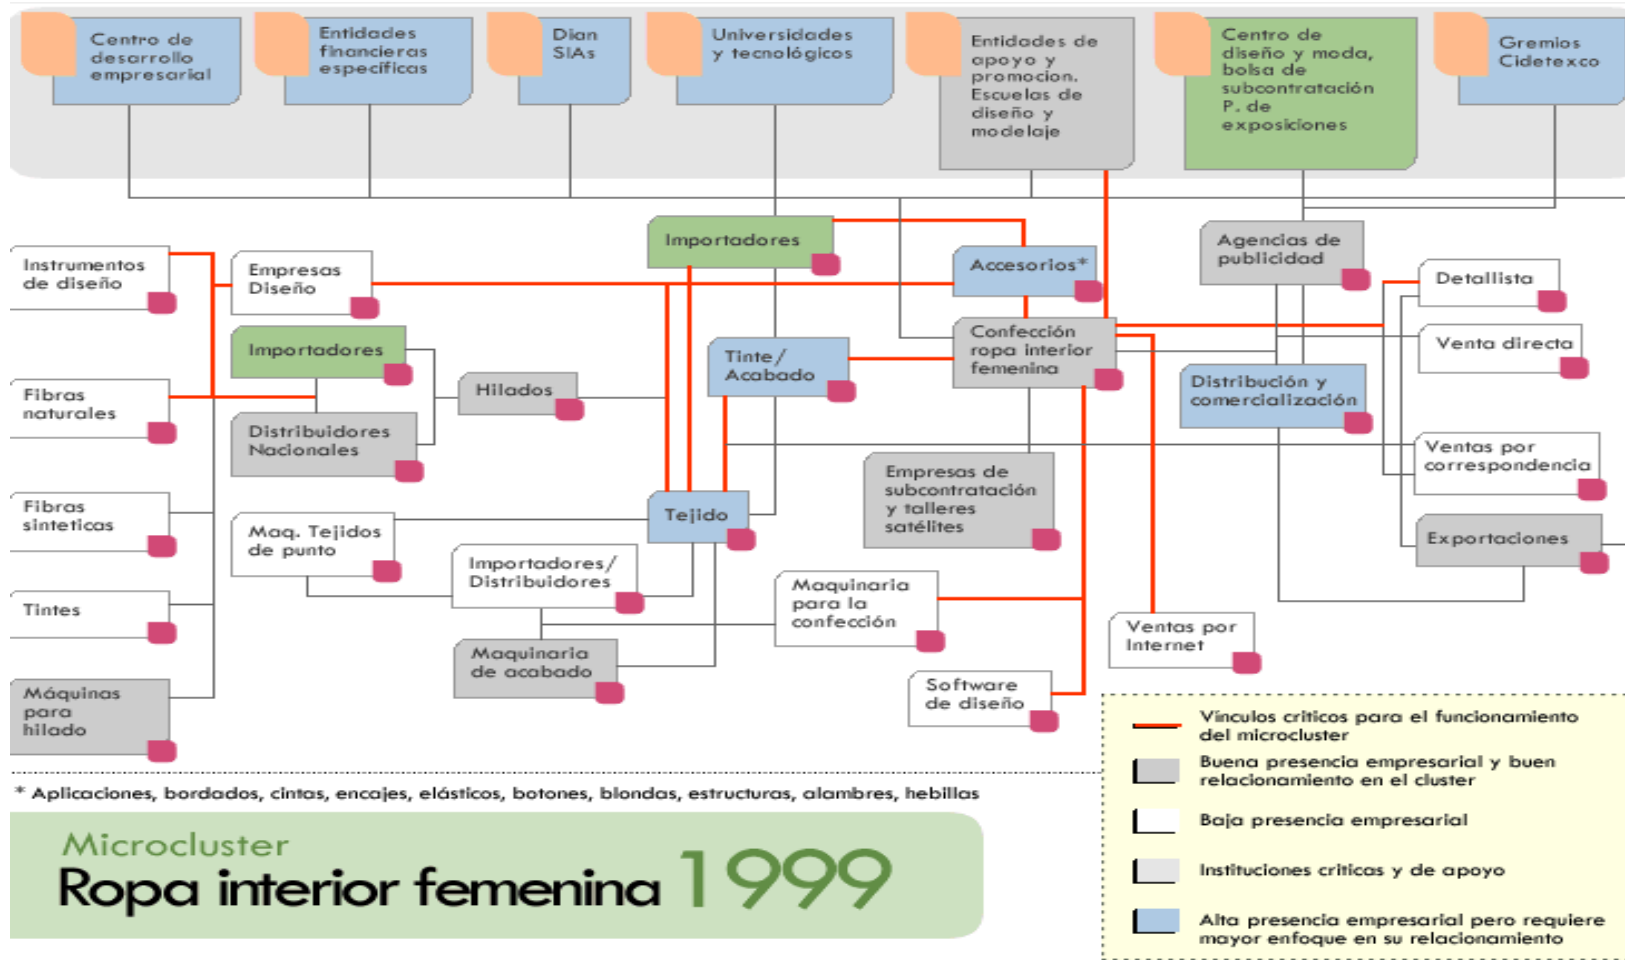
Centro de desarrollo empresarial

Entidades financieras especificas

Dian SIAs

Universidades y tecnológicos

Entidades de apoyo y promocion. Escuelas de diseño y modelaje

Centro de diseño y moda, bolsa de subcontratación P. de exposiciones

Gremios Cidetexco

Importadores

Accesorios*

Agencias de publicidad

Instrumentos de diseño

Empresas Diseño

Detallista

Confección ropa interior femenina

Venta directa

Importadores

Tinte / Acabado

Hilados

Distribución y comercialización

Fibras naturales

Distribuidores Nacionales

Ventas por correspondencia

Empresas de subcontratación y talleres satélites

Fibras sinteticas

Tejido

Maq. Tejidos de punto

Exportaciones

Importadores/ Distribuidores

Tintes

Maquinaria para la confección

Ventas por Internet

Maquinaria de acabado

Máquinas para hilado

Software de diseño

Vinculos criticos para el funcionamiento del microcluster

Buena presencia empresarial y buen relacionamiento en el cluster

Baja presencia empresarial

Instituciones criticas y de apoyo

Alta presencia empresarial pero requiere mayor enfoque en su relacionamiento

* Aplicaciones, bordados, cintas, encajes, elásticos, botones, blondas, estructuras, alambres, hebillas

Microcluster
Ropa interior femenina 1999